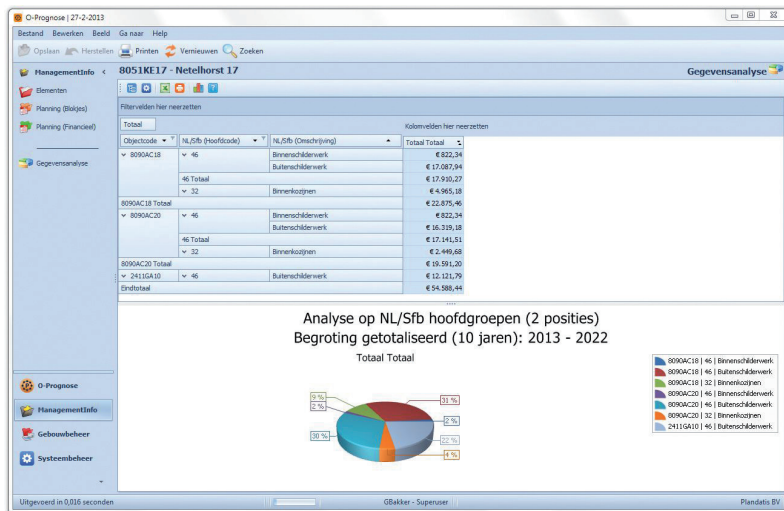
O-Prognose | 27-2-2013

Bestand Bewerken Beeld Ga naar Help

Opslaan Herstellen Printen Vernieuwen Zoeken

ManagementInfo <

Elementen

Planning (Blokjes)

Planning (Financieel)

Gegevensanalyse

8051KE17 - Netelhorst 17

Gegevensanalyse

Filtervelden hier neerzetten

Totaal

Kolomvelden hier neerzetten

| Objectcode | NL/Sfb (Hoofdcode) | NL/Sfb (Omschrijving) | Totaal Totaal |
|---|---|---|---|
| 8090AC18 | 46 | Binnenschilderwerk | € 822,34 |
| | | Buitenschilderwerk | € 17.087,94 |
| | 46 Totaal | | € 17.910,27 |
| | 32 | Binnenkozijnen | € 4.965,18 |
| 8090AC18 Totaal | | | € 22.875,46 |
| 8090AC20 | 46 | Binnenschilderwerk | € 822,34 |
| | | Buitenschilderwerk | € 16.319,18 |
| | 46 Totaal | | € 17.141,51 |
| | 32 | Binnenkozijnen | € 2.449,68 |
| 8090AC20 Totaal | | | € 19.591,20 |
| 2411GA10 | 46 | Buitenschilderwerk | € 12.121,79 |
| Eindtotaal | | | € 54.588,44 |

Analyse op NL/Sfb hoofdgroepen (2 posities)
Begroting getotaliseerd (10 jaren): 2013 - 2022

Totaal Totaal

9 %
2 %
31 %
2 %
30 %
22 %
4 %

8090AC18 | 46 | Binnenschilderwerk
8090AC18 | 46 | Buitenschilderwerk
8090AC18 | 32 | Binnenkozijnen
8090AC20 | 46 | Binnenschilderwerk
8090AC20 | 46 | Buitenschilderwerk
8090AC20 | 32 | Binnenkozijnen
2411GA10 | 46 | Buitenschilderwerk

O-Prognose

ManagementInfo

Gebouwbeheer

Systeembeheer

Uitgevoerd in 0,016 seconden

GBakker - Superuser

Plandatis BV